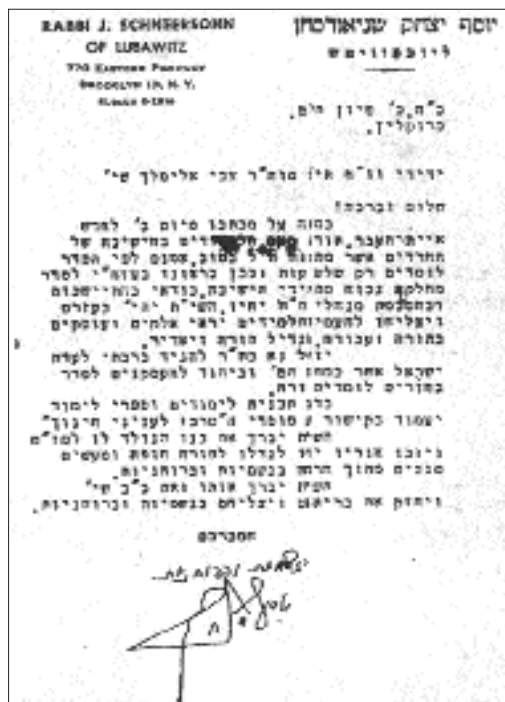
RABBI J. SCHNEERSOHN
OF LUBAWITZ
770 EASTERN PARKWAY
BROOKLYN 13, N. Y.
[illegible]

יוסף יצחק שניאורסאהן
ליובאוויטש

כ"ה כ' סיון תש"ט,
ברוקלין.

ידידי וו"ח אי"א מוה"ר צבי אלימלך שי'

שלום וברכה!

במענה על מכתבו מיום ב' לפרש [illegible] אייזנהאווער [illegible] הרבנים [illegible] החרדים אשר בחותו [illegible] למסדרים רק שלש קוח ובכן בדעתו בעזה"י לסדר מחלקה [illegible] ישיבה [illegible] בקהלות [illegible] היו"ש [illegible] ויגדלו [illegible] יראי אלקים ועוסקים בתורה ועבודה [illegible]

יואיל נא כת"ר להגיד ברבים לקדם ישראל אשר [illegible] וביחוד למתקנים לסדר בחורים לומדים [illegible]

כלל תכנית למורים וספרי לימוד יצטרך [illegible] מסדר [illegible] חינוך השי"ת יברך את בנו הנולד לו למז"ט ויזכו לגדלו לתורה חופה ומעשים טובים מתוך הרחבה בגשמיות וברוחניות.

השי"ת יברך אותו ואת ב"ב שי' ויחזק את בריאותו ויצליחו בגשמיות וברוחניות.

המברכם

יוסף יצחק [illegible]